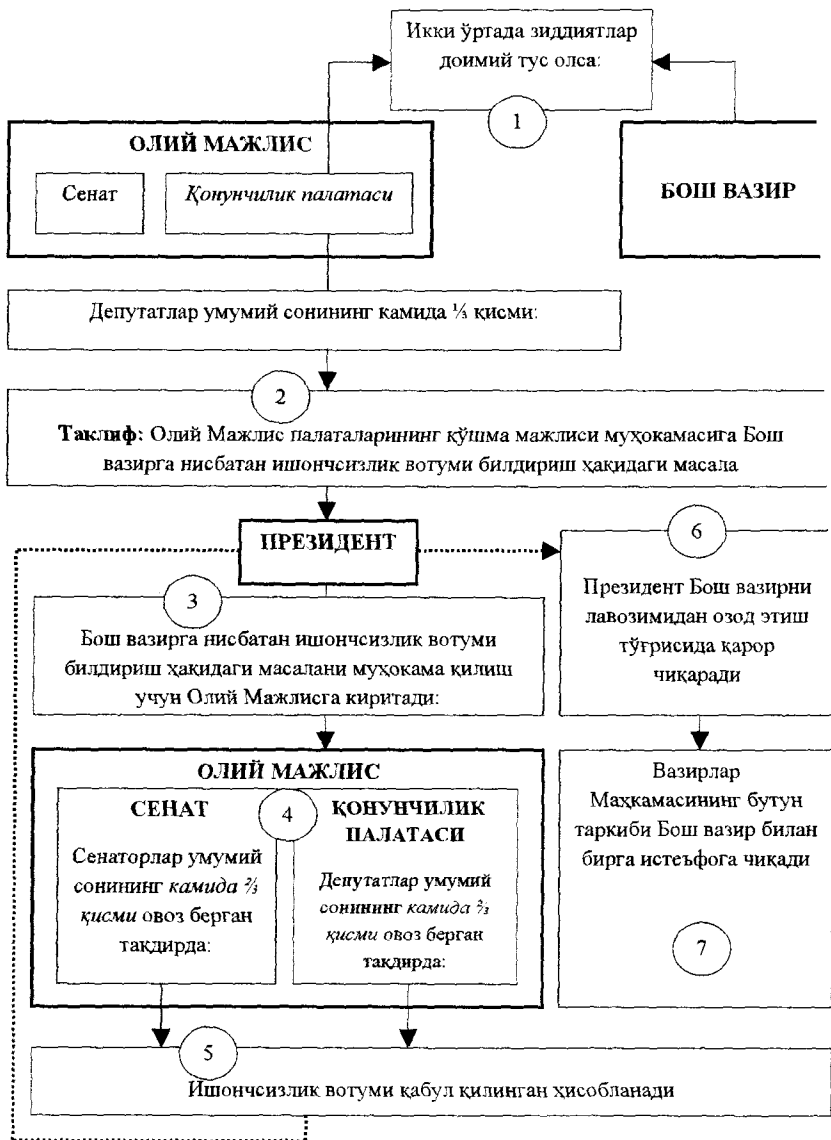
Икки ўртада зиддиятлар доимий тус олса:

1

ОЛИЙ МАЖЛИС

Сенат

Қонунчилик палатаси

БОШ ВАЗИР

Депутатлар умумий сонининг камида $\frac{1}{3}$ қисми:

2

Таклиф: Олий Мажлис палаталарининг қўшма мажлиси муҳокамасига Бош вазирга нисбатан ишончсизлик вотуми билдириш ҳақидаги масала

ПРЕЗИДЕНТ

6

Президент Бош вазирни лавозимидан озод этиш тўғрисида қарор чиқаради

3

Бош вазирга нисбатан ишончсизлик вотуми билдириш ҳақидаги масалани муҳокама қилиш учун Олий Мажлисга киритади:

Вазирлар Маҳкамасининг бутун таркиби Бош вазир билан бирга истеъфога чиқади

ОЛИЙ МАЖЛИС

СЕНАТ

4

ҚОНУНЧИЛИК ПАЛАТАСИ

Сенаторлар умумий сонининг камида $\frac{2}{3}$ қисми овоз берган тақдирда:

Депутатлар умумий сонининг камида $\frac{2}{3}$ қисми овоз берган тақдирда:

7

5

Ишончсизлик вотуми қабул қилинган ҳисобланади